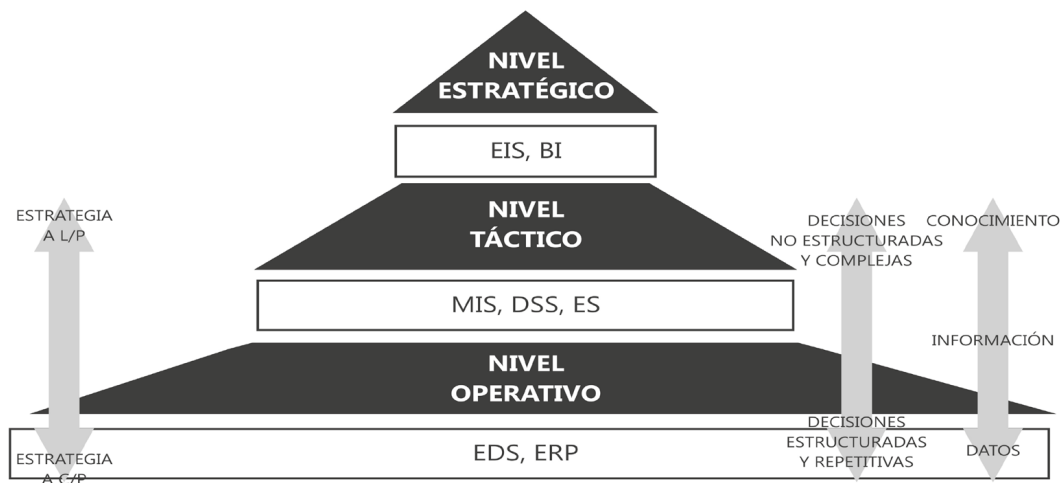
NIVEL ESTRATÉGICO

EIS, BI

NIVEL TÁCTICO

MIS, DSS, ES

NIVEL OPERATIVO

EDS, ERP

ESTRATEGIA A L/P

ESTRATEGIA A C/P

DECISIONES NO ESTRUCTURADAS Y COMPLEJAS

DECISIONES ESTRUCTURADAS Y REPETITIVAS

CONOCIMIENTO

INFORMACIÓN

DATOS